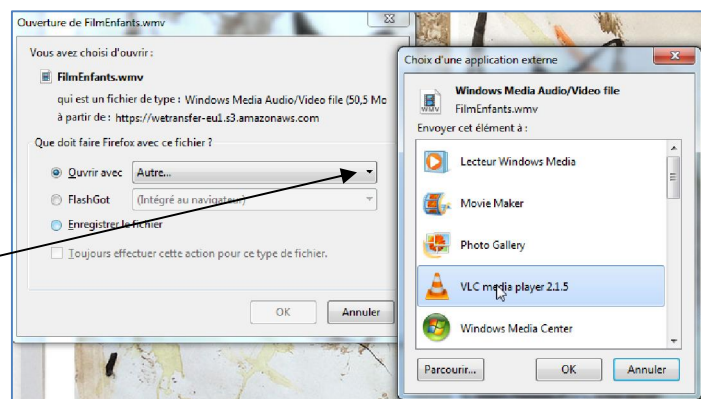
Ouverture de FilmEnfants.wmv

Vous avez choisi d'ouvrir :

FilmEnfants.wmv

qui est un fichier de type : Windows Media Audio/Video file (50,5 Mo

à partir de : https://wetransfer-eu1.s3.amazonaws.com

Que doit faire Firefox avec ce fichier ?

Ouvrir avec Autre...

FlashGot (Intégré au navigateur)

Enregistrer le fichier

Toujours effectuer cette action pour ce type de fichier.

OK Annuler

Choix d'une application externe

Windows Media Audio/Video file

FilmEnfants.wmv

Envoyer cet élément à :

Lecteur Windows Media

Movie Maker

Photo Gallery

VLC media player 2.1.5

Windows Media Center

Parcourir... OK Annuler